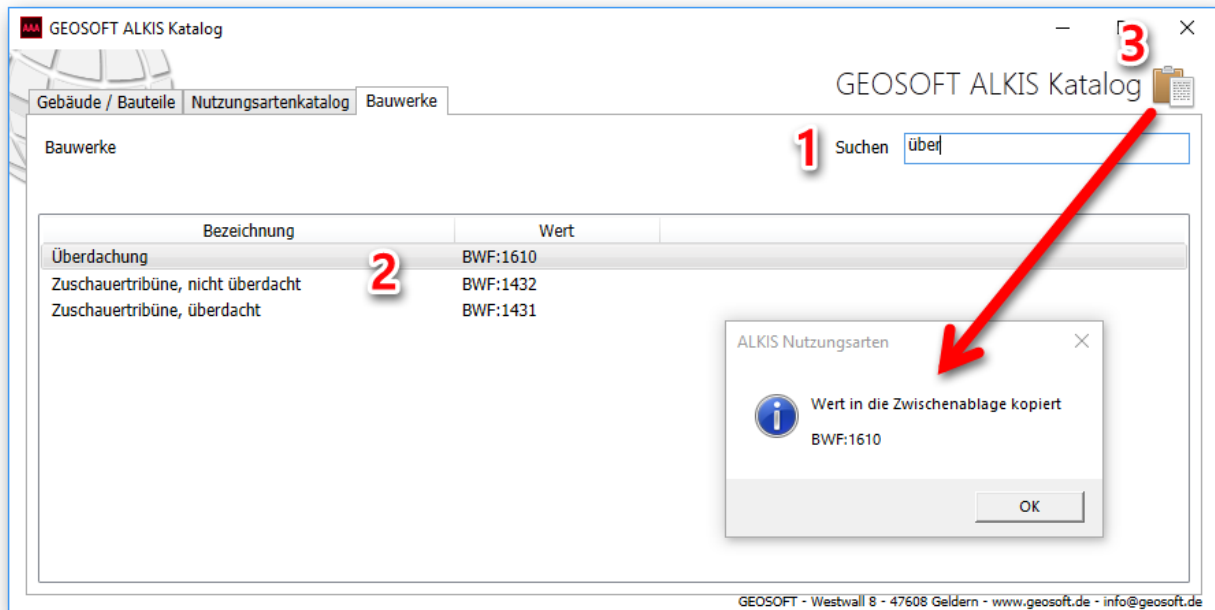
AAA GEOSOFT ALKIS Katalog

3

GEOSOFT ALKIS Katalog

Gebäude / Bauteile | Nutzungsartenkatalog | Bauwerke

Bauwerke

1 Suchen über

| Bezeichnung | Wert |
|---|---|
| Überdachung | BWF:1610 |
| Zuschauertribüne, nicht überdacht | BWF:1432 |
| Zuschauertribüne, überdacht | BWF:1431 |

2

ALKIS Nutzungsarten

Wert in die Zwischenablage kopiert

BWF:1610

OK

GEOSOFT - Westwall 8 - 47608 Geldern - www.geosoft.de - info@geosoft.de